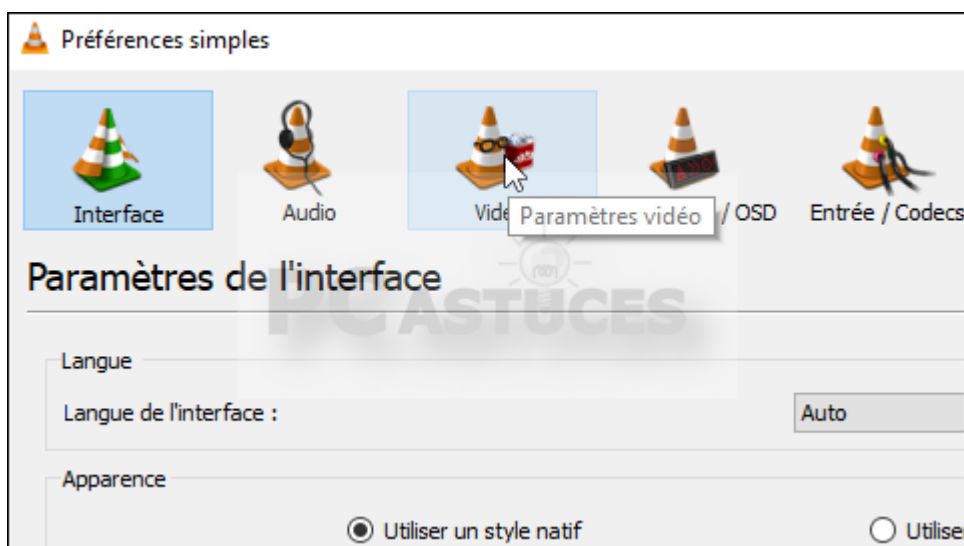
Préférences simples

Interface

Audio

Vidé

Paramètres vidéo

/ OSD

Entrée / Codecs

Paramètres de l'interface

PC ASTUCES

Langue

Langue de l'interface :

Auto

Apparence

Utiliser un style natif

Utilise